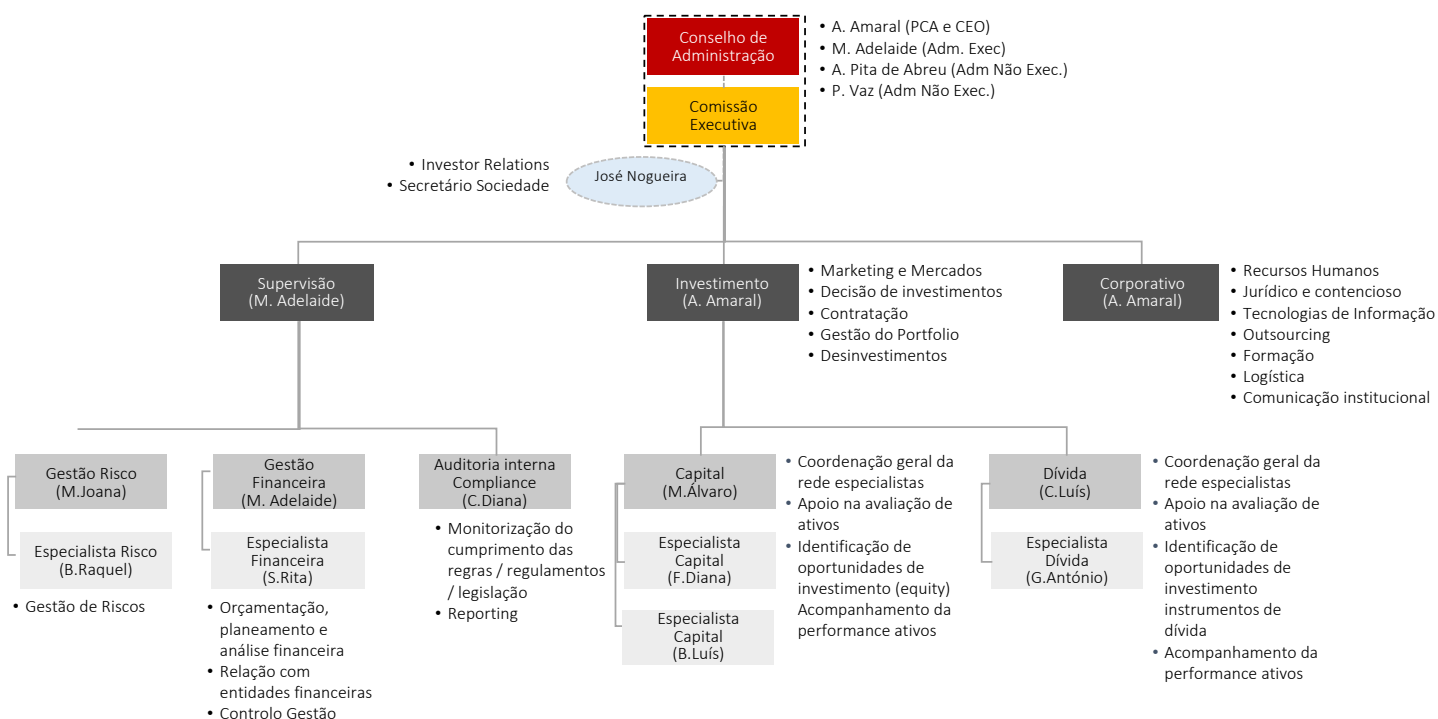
Conselho de Administração

Comissão Executiva

• A. Amaral (PCA e CEO)
• M. Adelaide (Adm. Exec)
• A. Pita de Abreu (Adm Não Exec.)
• P. Vaz (Adm Não Exec.)

• Investor Relations
• Secretário Sociedade

José Nogueira

Supervisão (M. Adelaide)

Investimento (A. Amaral)

• Marketing e Mercados
• Decisão de investimentos
• Contratação
• Gestão do Portfolio
• Desinvestimentos

Corporativo (A. Amaral)

• Recursos Humanos
• Jurídico e contencioso
• Tecnologias de Informação
• Outsourcing
• Formação
• Logística
• Comunicação institucional

Gestão Risco (M.Joana)

Especialista Risco (B.Raquel)

• Gestão de Riscos

Gestão Financeira (M. Adelaide)

Especialista Financeira (S.Rita)

• Orçamentação, planeamento e análise financeira
• Relação com entidades financeiras
• Controlo Gestão

Auditoria interna Compliance (C.Diana)

• Monitorização do cumprimento das regras / regulamentos / legislação
• Reporting

Capital (M.Álvaro)

Especialista Capital (F.Diana)

Especialista Capital (B.Luís)

• Coordenação geral da rede especialistas
• Apoio na avaliação de ativos
• Identificação de oportunidades de investimento (equity) Acompanhamento da performance ativos

Dívida (C.Luís)

Especialista Dívida (G.António)

• Coordenação geral da rede especialistas
• Apoio na avaliação de ativos
• Identificação de oportunidades de investimento instrumentos de dívida
• Acompanhamento da performance ativos